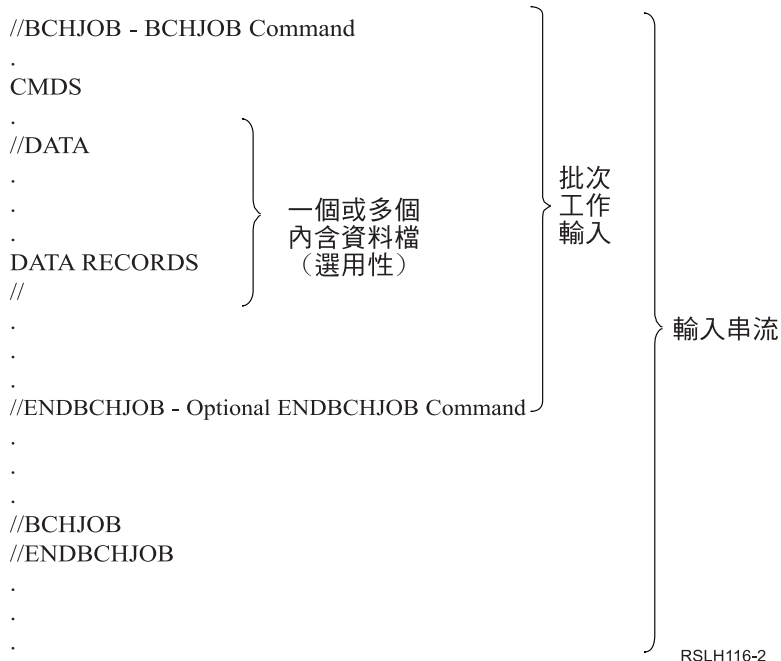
//BCHJOB - BCHJOB Command
.
CMDS
.
//DATA
.
.
.
DATA RECORDS
//
.
.
.
//ENDBCHJOB - Optional ENDBCHJOB Command
.
.
.
//BCHJOB
//ENDBCHJOB
.
.
.

一個或多個
內含資料檔
（選用性）

批次
工作
輸入

輸入串流

RSLH116-2